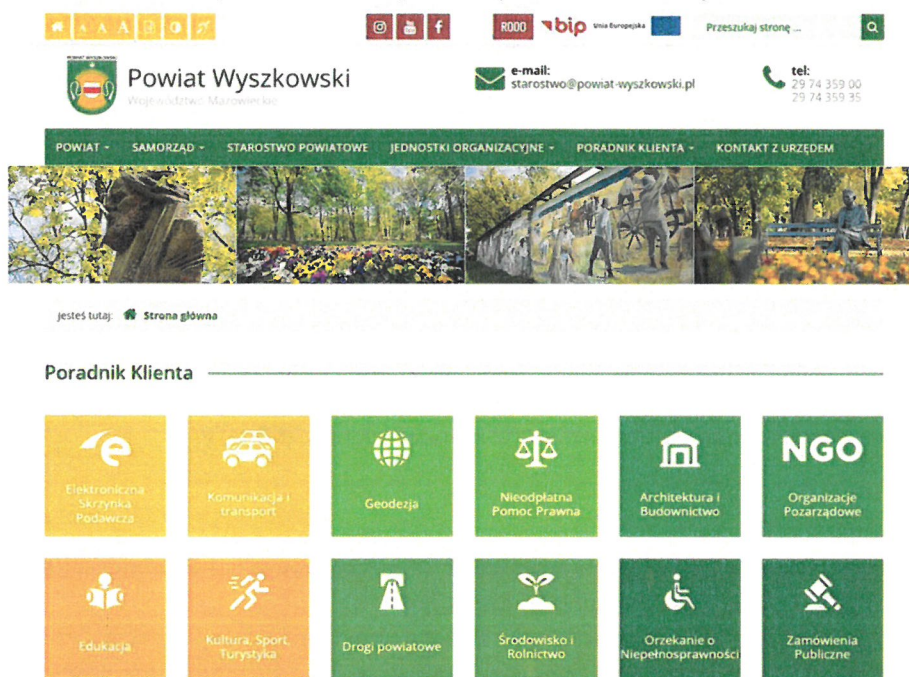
A A A

RODO bip Unia Europejska Przeszukaj stronę ...

POWIAT WYSZKOWSKI

Powiat Wyszkowski
Województwo Mazowieckie

e-mail:
starostwo@powiat-wyszkowski.pl

tel:
29 74 359 00
29 74 359 35

POWIAT SAMORZĄD STAROSTWO POWIATOWE JEDNOSTKI ORGANIZACYJNE PORADNIK KLIENTA KONTAKT Z URZĘDEM

jesteś tutaj: Strona główna

Poradnik Klienta

e
Elektroniczna Skrzynka Podawcza

Komunikacja i transport

Geodezja

Nieodpłatna Pomoc Prawna

Architektura i Budownictwo

NGO
Organizacje Pozarządowe

Edukacja

Kultura, Sport, Turystyka

Drogi powiatowe

Środowisko i Rolnictwo

Orzekanie o Niepełnosprawności

Zamówienia Publiczne